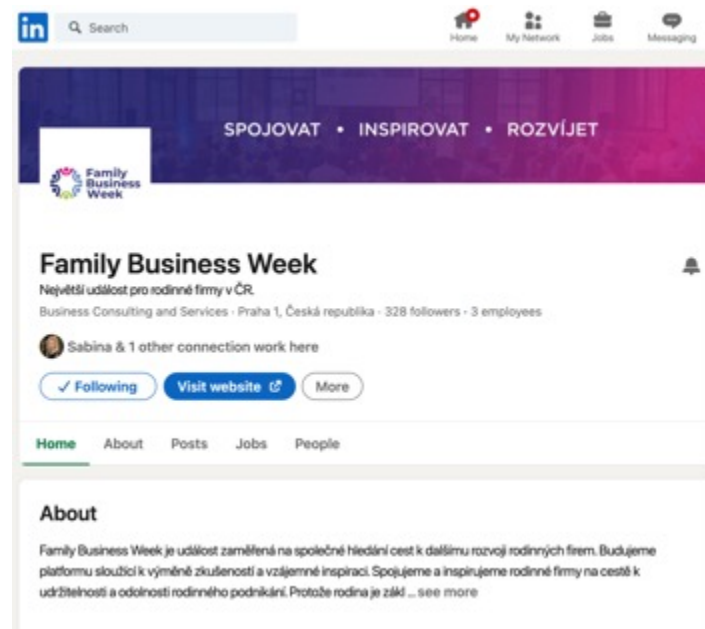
in
Search
Home
My Network
Jobs
Messaging

SPOJOVAT • INSPIROVAT • ROZVÍJET

Family Business Week

Family Business Week
Největší událost pro rodinné firmy v ČR.
Business Consulting and Services · Praha 1, Česká republika · 328 followers · 3 employees

Sabina & 1 other connection work here

✓ Following
Visit website
More

Home
About
Posts
Jobs
People

About
Family Business Week je událost zaměřená na společné hledání cest k dalšímu rozvoji rodinných firem. Budujeme platformu sloužící k výměně zkušeností a vzájemné inspiraci. Spojujeme a inspirujeme rodinné firmy na cestě k udržitelnosti a odolnosti rodinného podnikání. Protože rodina je zákl ... see more